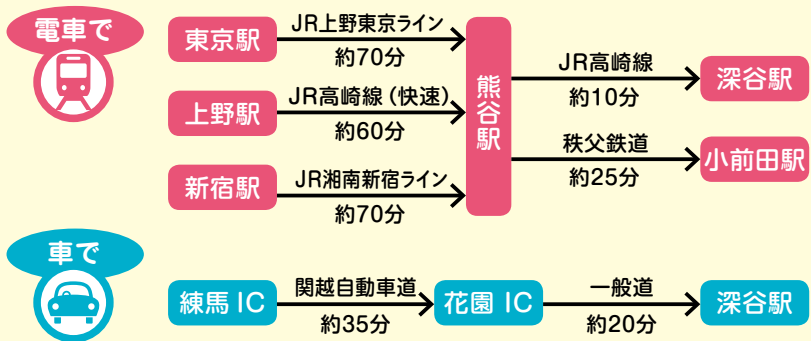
電車で

東京駅 JR上野東京ライン 約70分

上野駅 JR高崎線（快速） 約60分

新宿駅 JR湘南新宿ライン 約70分

熊谷駅

JR高崎線 約10分 深谷駅

秩父鉄道 約25分 小前田駅

車で

練馬 IC 関越自動車道 約35分 花園 IC 一般道 約20分 深谷駅